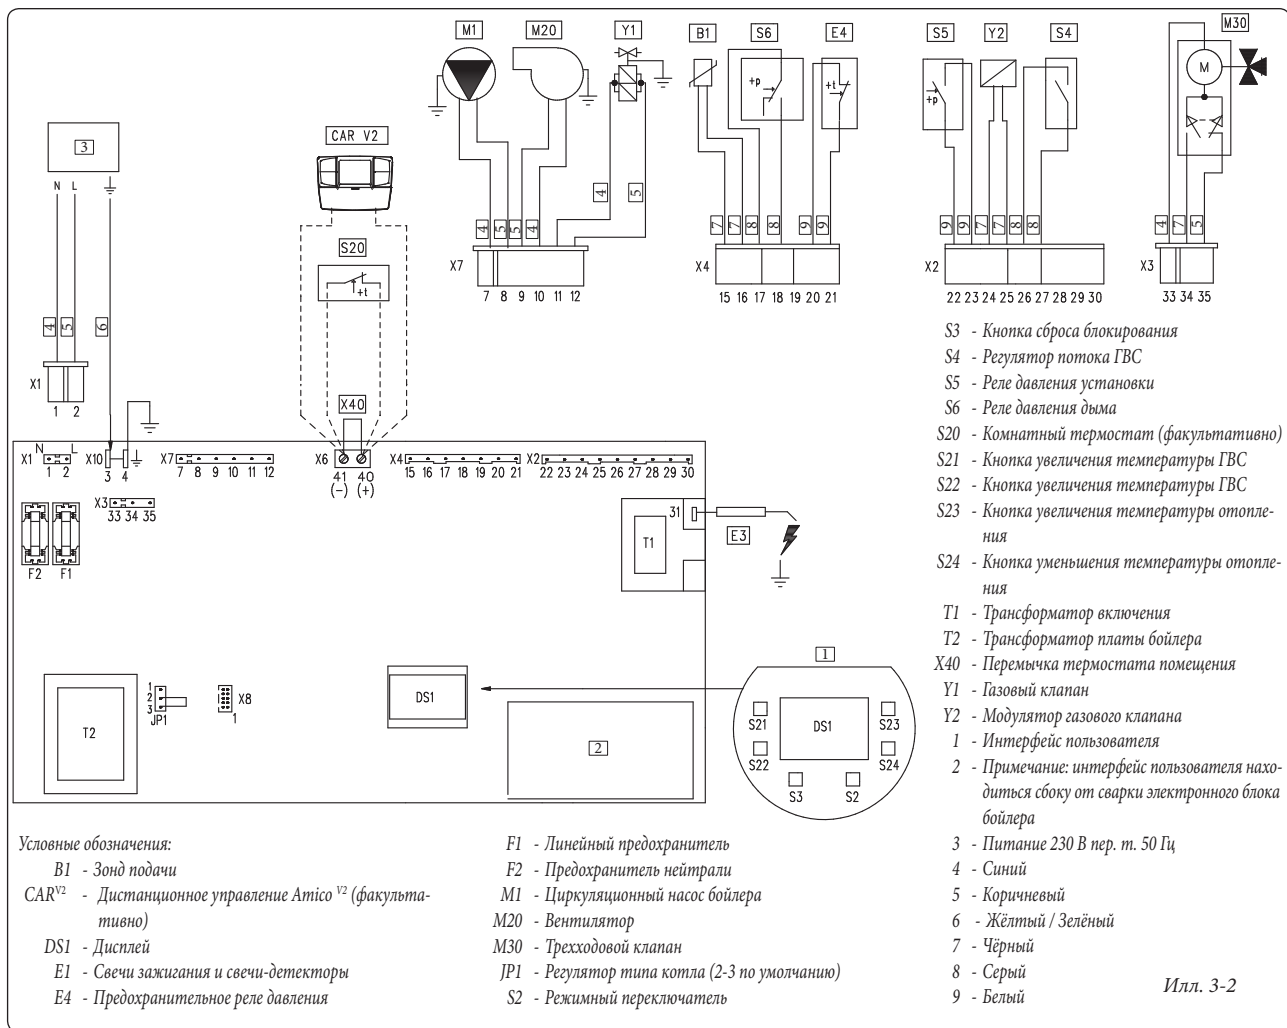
M1 M20 Y1 B1 S6 E4 S5 Y2 S4 M30

M

3

N L

CAR V2

S20

+t

+p

+t

+p

4 5 6

X1
1 2

X40

X7
4 5 5 4 4 5
7 8 9 10 11 12

X4
7 7 8 8 9 9
15 16 17 18 19 20 21

X2
9 9 7 7 8 8
22 23 24 25 26 27 28 29 30

X3
4 7 5
33 34 35

X1 N L 1 2
X10 3 4
X7 7 8 9 10 11 12
X6 41 40 (−) (+)
X4 15 16 17 18 19 20 21
X2 22 23 24 25 26 27 28 29 30
X3 33 34 35

F2 F1

31

T1

E3

T2

JP1 1 2 3

X8 1

DS1

2

1

S21 DS1 S23
S22 S24
S3 S2

S3 - Кнопка сброса блокирования
S4 - Регулятор потока ГВС
S5 - Реле давления установки
S6 - Реле давления дыма
S20 - Комнатный термостат (факультативно)
S21 - Кнопка увеличения температуры ГВС
S22 - Кнопка увеличения температуры ГВС
S23 - Кнопка увеличения температуры отопления
S24 - Кнопка уменьшения температуры отопления
T1 - Трансформатор включения
T2 - Трансформатор платы бойлера
X40 - Перемычка термостата помещения
Y1 - Газовый клапан
Y2 - Модулятор газового клапана
1 - Интерфейс пользователя
2 - Примечание: интерфейс пользователя находиться сбоку от сварки электронного блока бойлера
3 - Питание 230 В пер. т. 50 Гц
4 - Синий
5 - Коричневый
6 - Жёлтый / Зелёный
7 - Чёрный
8 - Серый
9 - Белый

Условные обозначения:
B1 - Зонд подачи
CAR$^{V2}$ - Дистанционное управление Amico $^{V2}$ (факультативно)
DS1 - Дисплей
E1 - Свечи зажигания и свечи-детекторы
E4 - Предохранительное реле давления

F1 - Линейный предохранитель
F2 - Предохранитель нейтрали
M1 - Циркуляционный насос бойлера
M20 - Вентилятор
M30 - Трехходовой клапан
JP1 - Регулятор типа котла (2-3 по умолчанию)
S2 - Режимный переключатель

Илл. 3-2